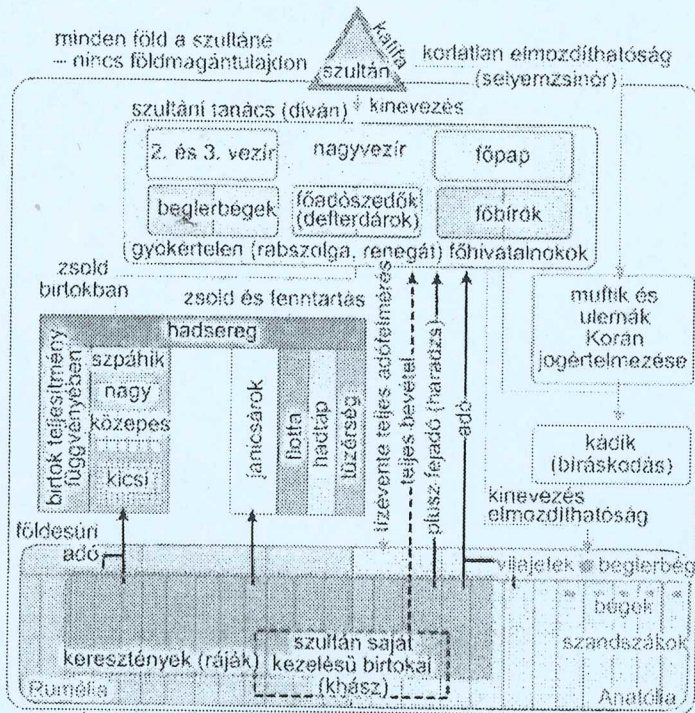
minden föld a szultáné
– nincs földmagántulajdon

kalifa
szultán

korlátlan elmozdíthatóság (selyemzsinór)

szultáni tanács (díván)
kinevezés

2. és 3. vezír
nagyvezír
főpap
beglerbégek
főadószedők (defterdárok)
főbírók

gyökértelen (rabszolga, renegát) főhivatalnokok

zsold birtokban
zsold és fenntartás

hadsereg
birtok teljesítmény függvényében
szpáhik
nagy
közepes
kicsi
janicsárok
Botta
hadtáp
tüzérség

tízévente teljes adófelmérés
teljes bevétel
plusz fejadó (haradzs)
adó

muftik és ulemák
Korán jogértelmezése

kádik (bíráskodás)

kinevezés
elmozdíthatóság

földesúri adó

vilajetek = beglerbég
bégek
szandzsákok

keresztények (ráják)
szultán saját kezelésű birtokai (khász)

Rumélia
Anatólia